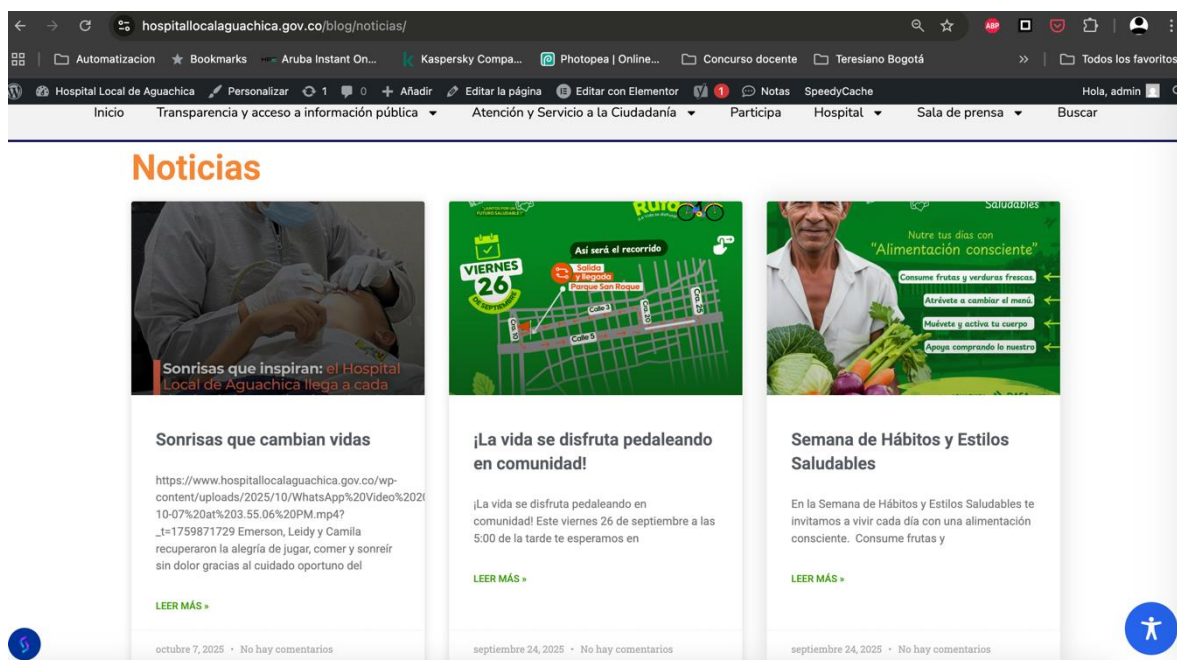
hospitallocalaguachica.gov.co/blog/noticias/

Automatizacion Bookmarks Aruba Instant On... Kaspersky Compa... Photopea | Online... Concurso docente Teresiano Bogotá » Todos los favoritos

Hospital Local de Aguachica Personalizar 1 0 Añadir Editar la página Editar con Elementor 1 Notas SpeedyCache Hola, admin

Inicio Transparencia y acceso a información pública Atención y Servicio a la Ciudadanía Participa Hospital Sala de prensa Buscar

Noticias

Sonrisas que inspiran: el Hospital Local de Aguachica llega a cada

Sonrisas que cambian vidas

https://www.hospitallocalaguachica.gov.co/wp-content/uploads/2025/10/WhatsApp%20Video%202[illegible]10-07%20at%203.55.06%20PM.mp4?_t=1759871729 Emerson, Leidy y Camila recuperaron la alegría de jugar, comer y sonreír sin dolor gracias al cuidado oportuno del

LEER MÁS »

octubre 7, 2025 • No hay comentarios

Ruta

Así será el recorrido

VIERNES 26 DE SEPTIEMBRE

Salida y llegada Parque San Roque

Calle 3

Calle 5

Cra 10

Cra 20

Cra 25

¡La vida se disfruta pedaleando en comunidad!

¡La vida se disfruta pedaleando en comunidad! Este viernes 26 de septiembre a las 5:00 de la tarde te esperamos en

LEER MÁS »

septiembre 24, 2025 • No hay comentarios

Saludables

Nutre tus días con "Alimentación consciente"

Consume frutas y verduras frescas.

Atrévete a cambiar el menú.

Muévete y activa tu cuerpo

Apoya comprando lo nuestro

Semana de Hábitos y Estilos Saludables

En la Semana de Hábitos y Estilos Saludables te invitamos a vivir cada día con una alimentación consciente. Consume frutas y

LEER MÁS »

septiembre 24, 2025 • No hay comentarios